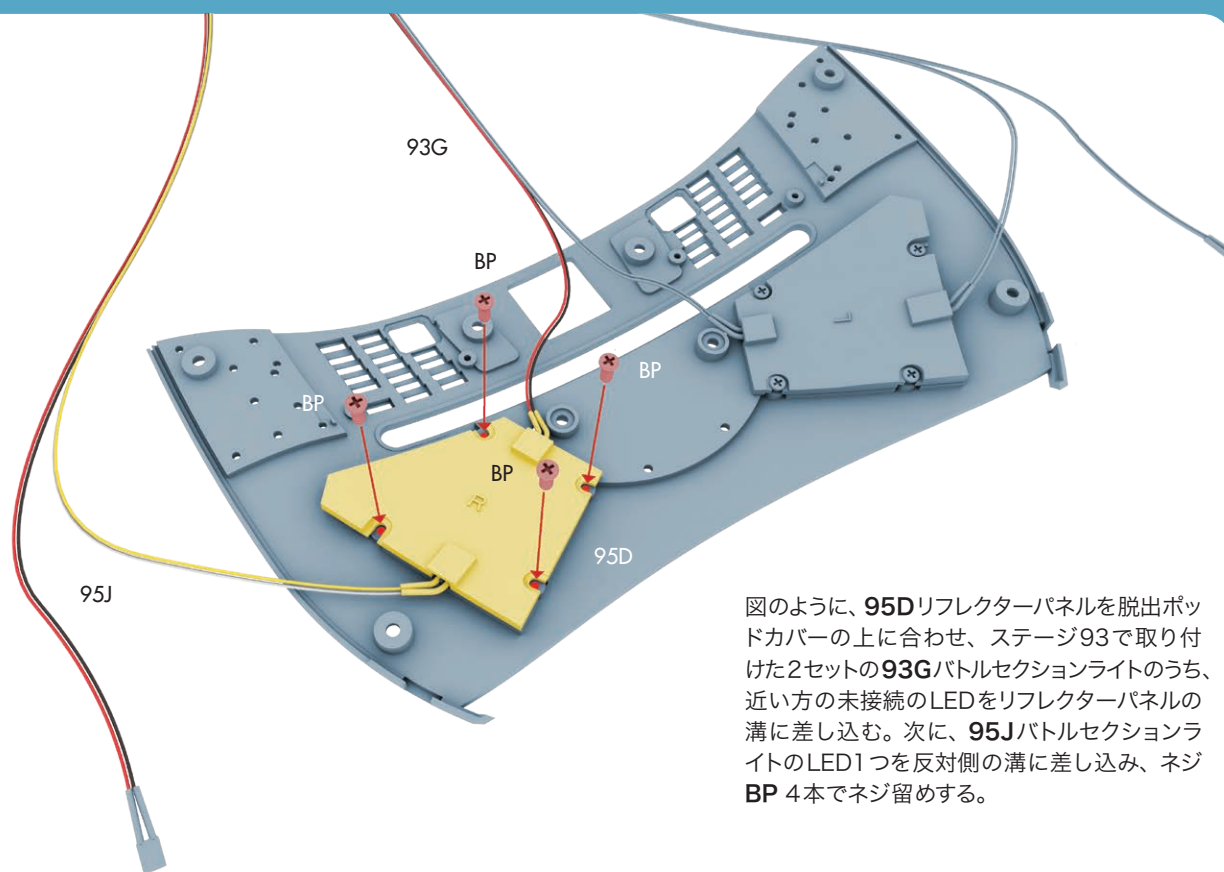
93G

BP

BP

BP

BP

95D

95J

図のように、95Dリフレクターパネルを脱出ポッドカバーの上に合わせ、ステージ93で取り付けた2セットの93Gバトルセクションライトのうち、近い方の未接続のLEDをリフレクターパネルの溝に差し込む。次に、95JバトルセクションライトのLED1つを反対側の溝に差し込み、ネジBP 4本でネジ留めする。